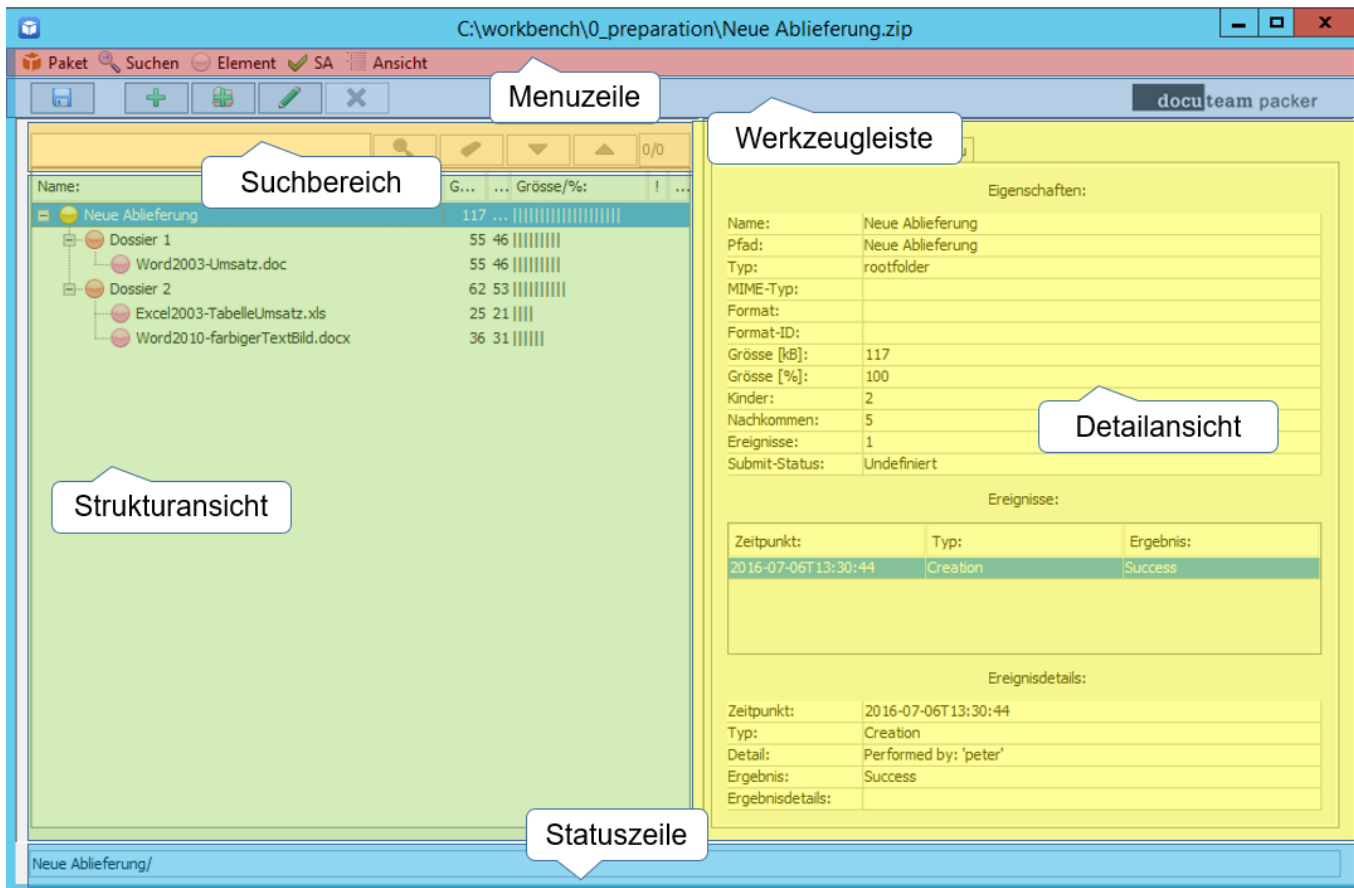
C:\workbench\0_preparation\Neue Ablieferung.zip

Paket Suchen Element SA Ansicht

Menuzeile

docuteam packer

Werkzeugleiste

0/0

Suchbereich

Name: G... ... Grösse/%: ! ...

Neue Ablieferung 117 ... |||||||||||||||||||
Dossier 1 55 46 |||||||||
Word2003-Umsatz.doc 55 46 |||||||||
Dossier 2 62 53 ||||||||||
Excel2003-TabelleUmsatz.xls 25 21 ||||
Word2010-farbigerTextBild.docx 36 31 ||||||

Strukturansicht

Eigenschaften:

| | |
|---|---|
| Name: | Neue Ablieferung |
| Pfad: | Neue Ablieferung |
| Typ: | rootfolder |
| MIME-Typ: | |
| Format: | |
| Format-ID: | |
| Grösse [kB]: | 117 |
| Grösse [%]: | 100 |
| Kinder: | 2 |
| Nachkommen: | 5 |
| Ereignisse: | 1 |
| Submit-Status: | Undefiniert |

Detailansicht

Ereignisse:

| Zeitpunkt: | Typ: | Ergebnis: |
|---|---|---|
| 2016-07-06T13:30:44 | Creation | Success |

Ereignisdetails:

| | |
|---|---|
| Zeitpunkt: | 2016-07-06T13:30:44 |
| Typ: | Creation |
| Detail: | Performed by: 'peter' |
| Ergebnis: | Success |
| Ergebnisdetails: | |

Statuszeile

Neue Ablieferung/